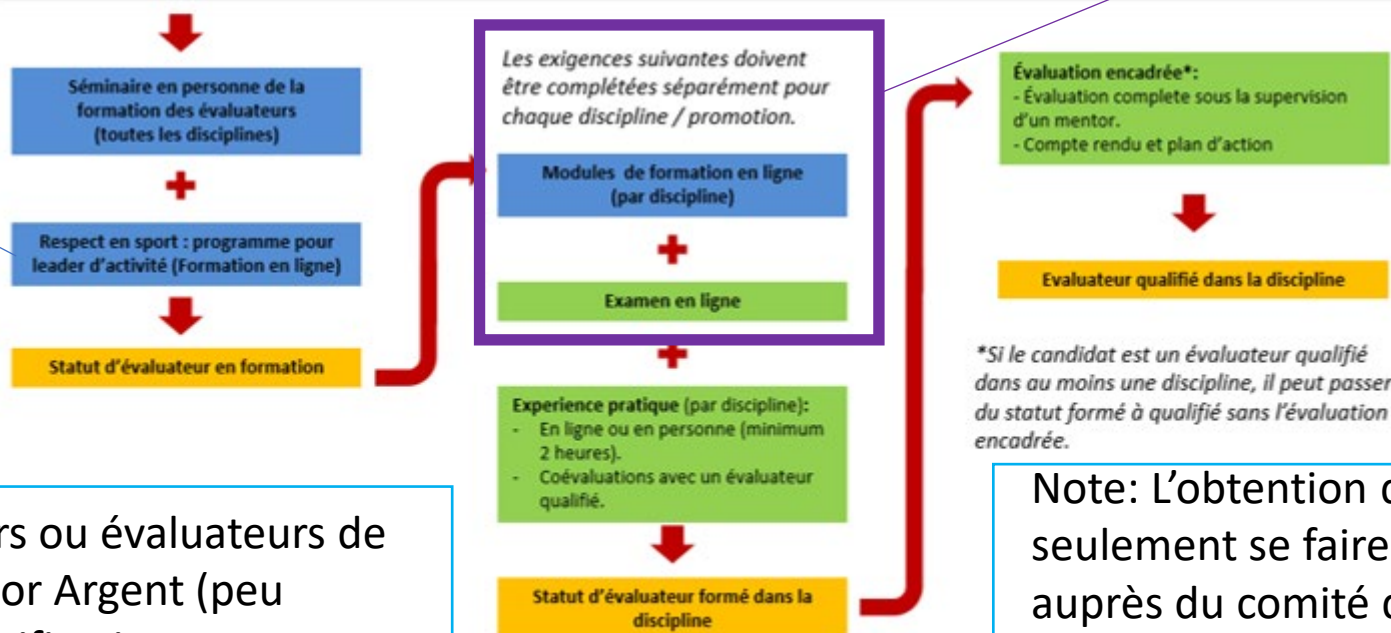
Séminaire en personne de la formation des évaluateurs (toutes les disciplines)

Respect en sport : programme pour leader d'activité (Formation en ligne)

Statut d'évaluateur en formation

Les exigences suivantes doivent être complétées séparément pour chaque discipline / promotion.

Modules de formation en ligne (par discipline)

Examen en ligne

Experience pratique (par discipline):
- En ligne ou en personne (minimum 2 heures).
- Coévaluations avec un évaluateur qualifié.

Statut d'évaluateur formé dans la discipline

Évaluation encadrée*:
- Évaluation complete sous la supervision d'un mentor.
- Compte rendu et plan d'action

Evaluateur qualifié dans la discipline

*Si le candidat est un évaluateur qualifié dans au moins une discipline, il peut passer du statut formé à qualifié sans l'évaluation encadrée.

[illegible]rs ou évaluateurs de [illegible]or Argent (peu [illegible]

Note: L'obtention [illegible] seulement se faire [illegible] auprès du comité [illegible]